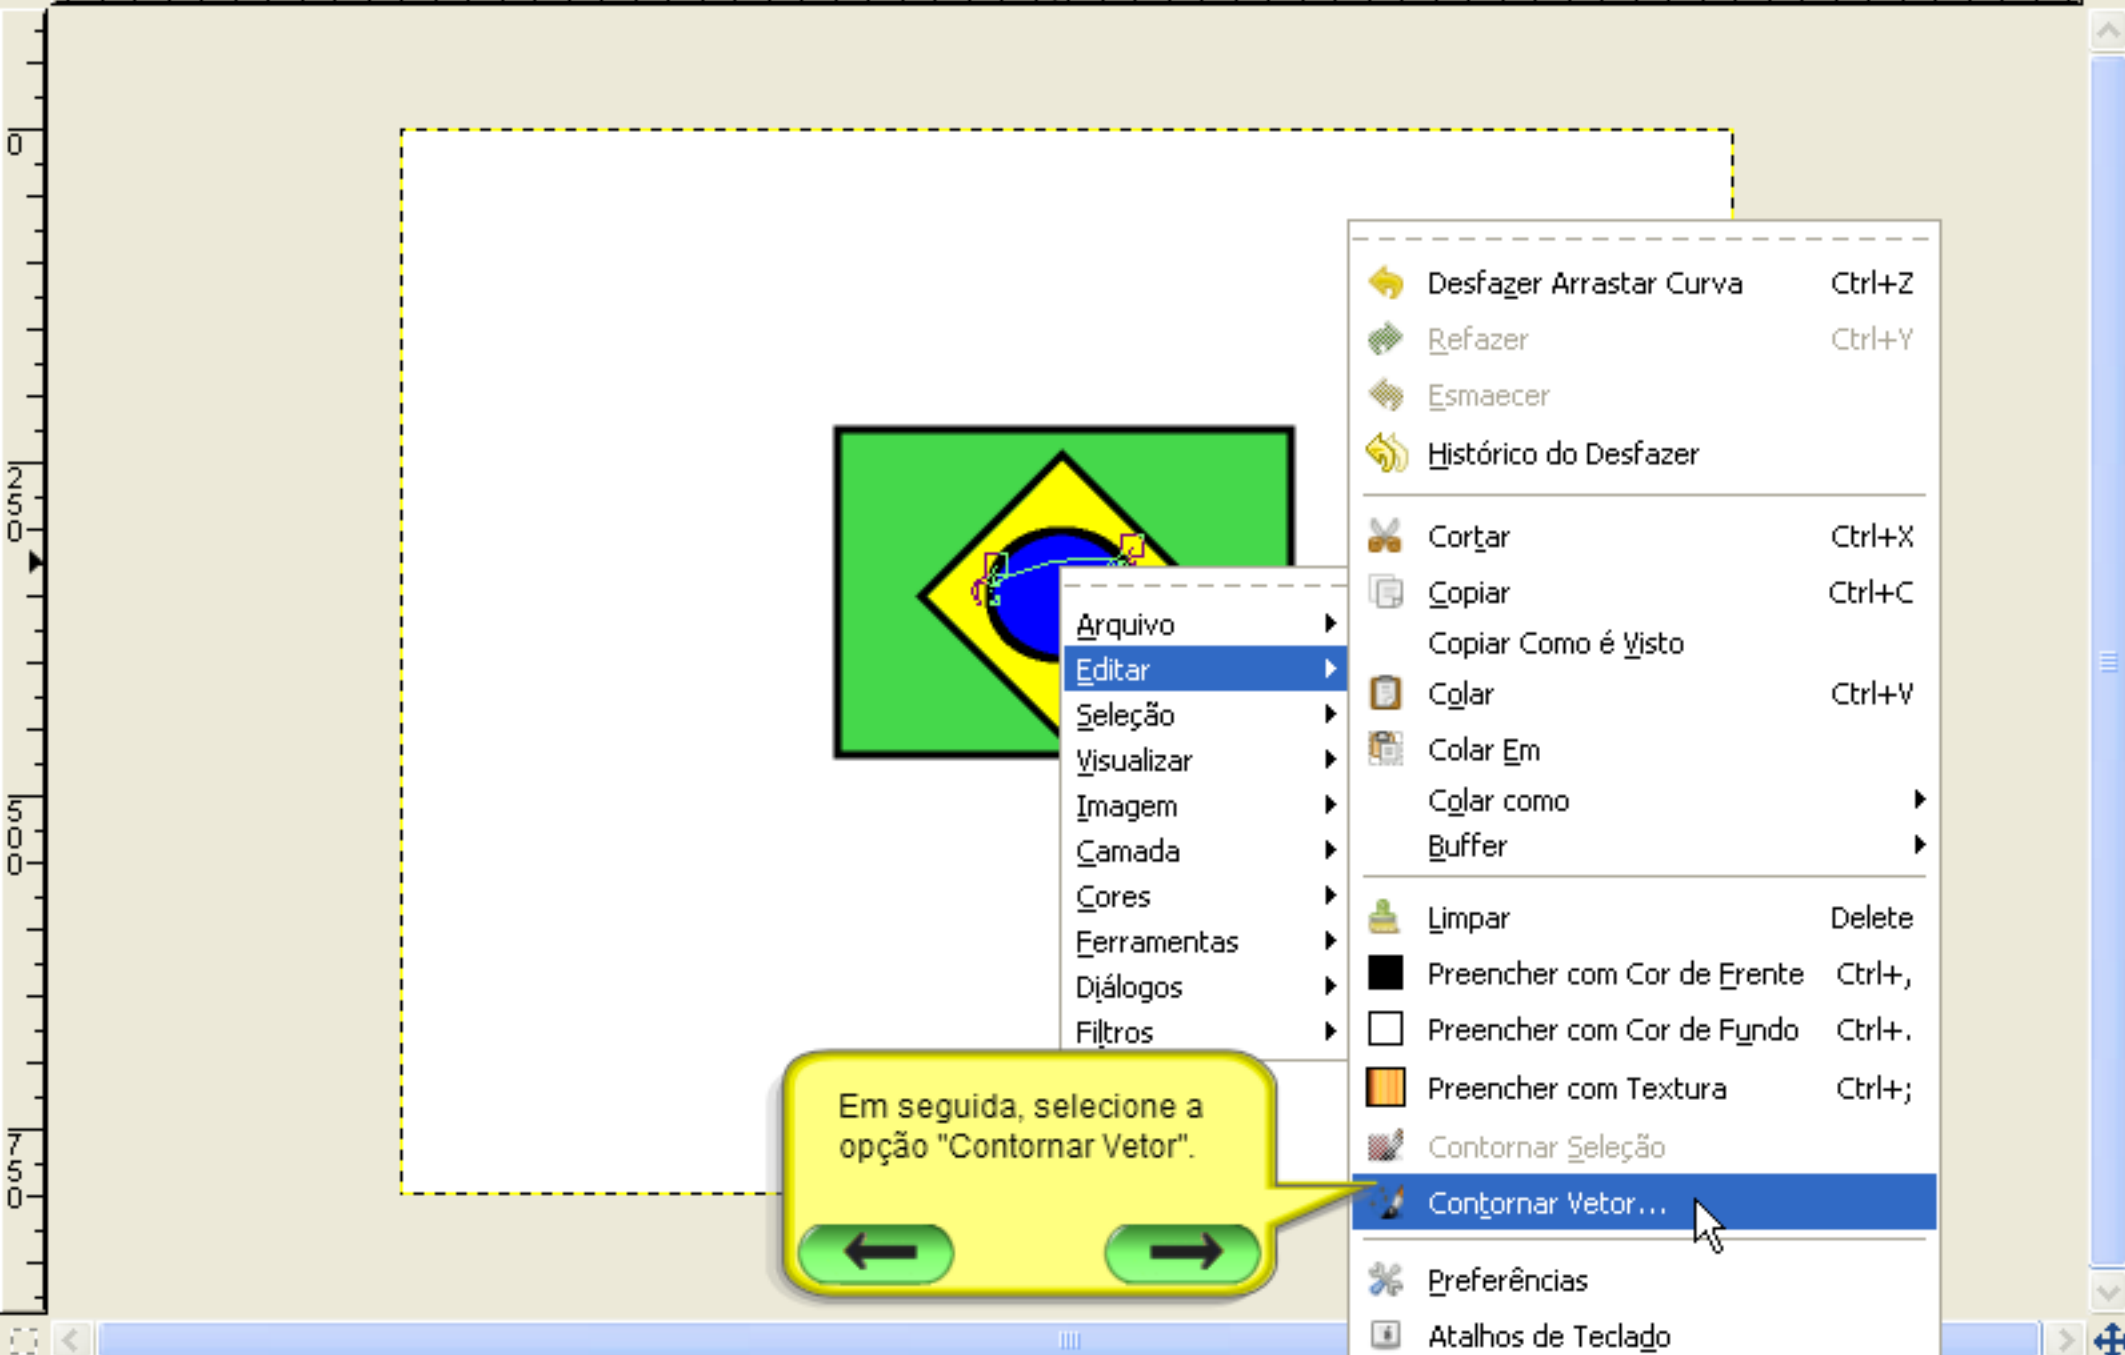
0
250
500
750

Arquivo
Editar
Seleção
Visualizar
Imagem
Camada
Cores
Ferramentas
Diálogos
Filtros

Desfazer Arrastar Curva Ctrl+Z
Refazer Ctrl+Y
Esmaecer
Histórico do Desfazer
Cortar Ctrl+X
Copiar Ctrl+C
Copiar Como é Visto
Colar Ctrl+V
Colar Em
Colar como
Buffer
Limpar Delete
Preencher com Cor de Frente Ctrl+,
Preencher com Cor de Fundo Ctrl+.
Preencher com Textura Ctrl+;
Contornar Seleção
Contornar Vetor...
Preferências
Atalhos de Teclado

Em seguida, selecione a opção "Contornar Vetor".